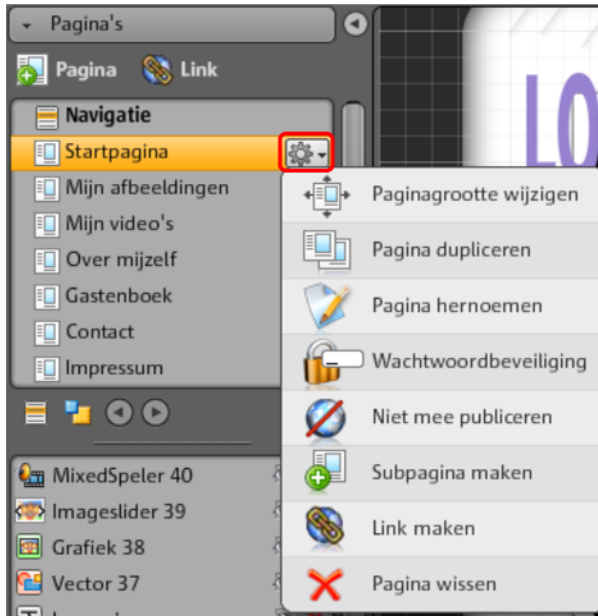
Pagina's

Pagina Link

Navigatie
Startpagina
Mijn afbeeldingen
Mijn video's
Over mijzelf
Gastenboek
Contact
Impressum

MixedSpeler 40
Imageslider 39
Grafiek 38
Vector 37

Paginagrootte wijzigen
Pagina dupliceren
Pagina hernoemen
Wachtwoordbeveiliging
Niet mee publiceren
Subpagina maken
Link maken
Pagina wissen

LO